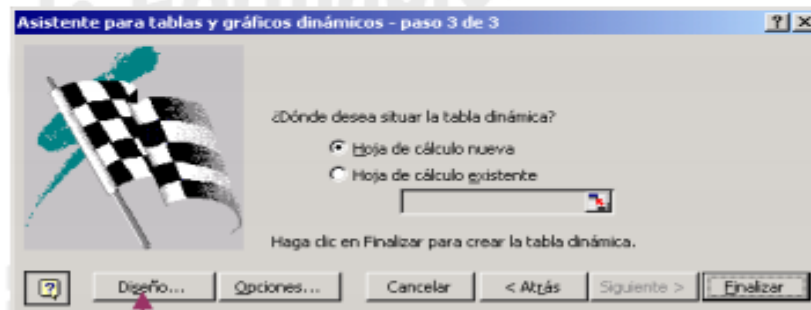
Asistente para tablas y gráficos dinámicos - paso 3 de 3

?

¿Dónde desea situar la tabla dinámica?

Hoja de cálculo nueva

Hoja de cálculo existente

Haga clic en Finalizar para crear la tabla dinámica.

?

Diseño...

Opciones...

Cancelar

< Atrás

Siguiente >

Finalizar